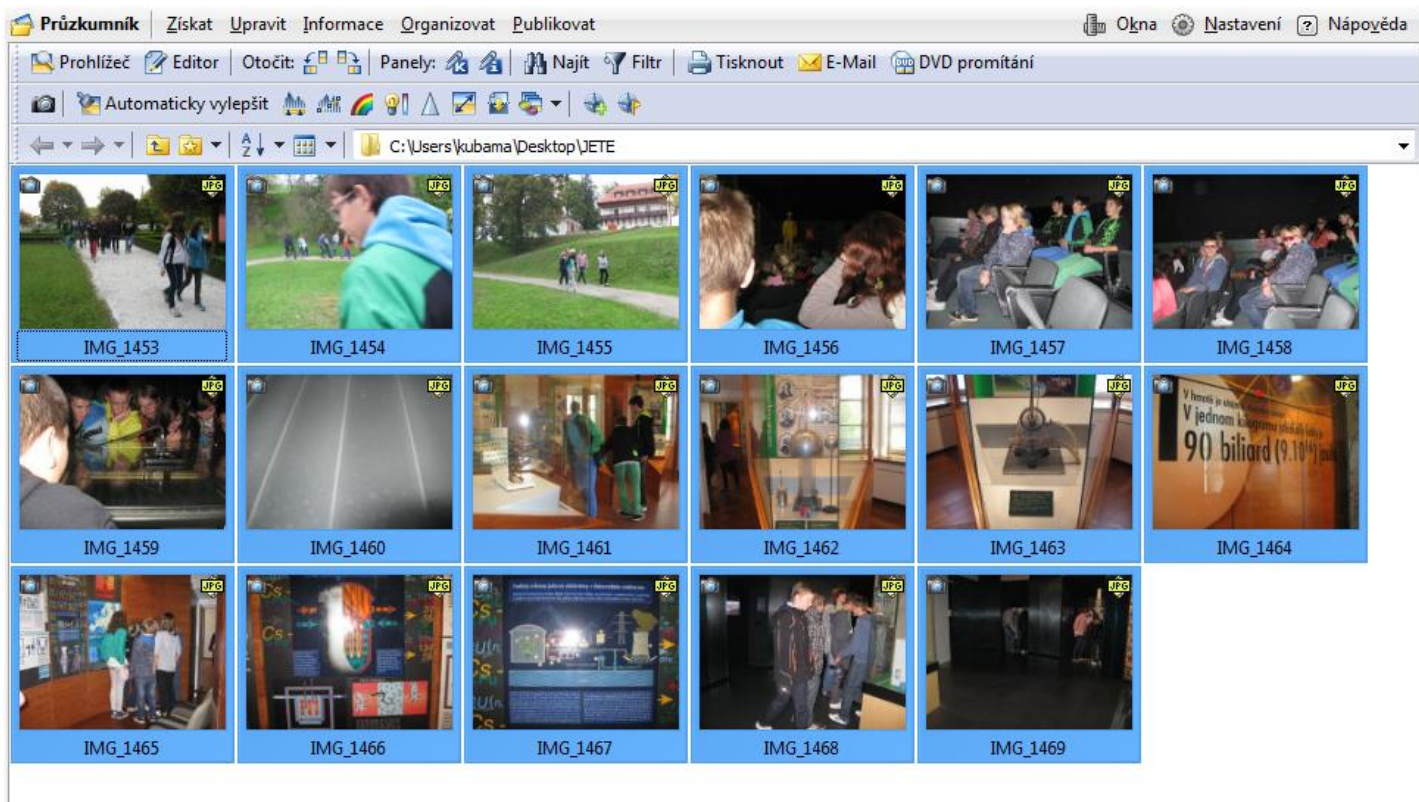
Průzkumník | Získat Upravit Informace Organizovat Publikovat
Okna Nastavení Nápověda

Prohlížeč Editor | Otočit: | Panely: | Najít Filtr | Tisknout E-Mail DVD promítání

Automaticky vylepšit

C:\Users\kubama\Desktop\JETE

JPG IMG_1453
JPG IMG_1454
JPG IMG_1455
JPG IMG_1456
JPG IMG_1457
JPG IMG_1458
JPG IMG_1459
JPG IMG_1460
JPG IMG_1461
JPG IMG_1462
JPG IMG_1463
V jednom kilogramu 90 biliard (9.10¹⁶) JPG IMG_1464
JPG IMG_1465
Cs JPG IMG_1466
JPG IMG_1467
JPG IMG_1468
JPG IMG_1469